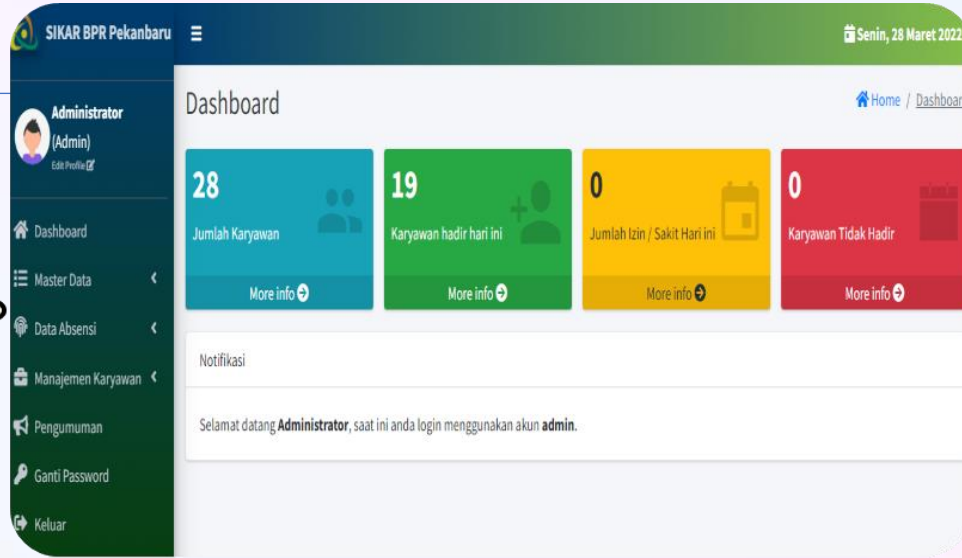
SIKAR BPR Pekanbaru ☰ Senin, 28 Maret 2022

Administrator (Admin)
Edit Profile

Dashboard
Master Data
Data Absensi
Manajemen Karyawan
Pengumuman
Ganti Password
Keluar

Dashboard

Home / Dashboar

28
Jumlah Karyawan
More info

19
Karyawan hadir hari ini
More info

0
Jumlah Izin / Sakit Hari ini
More info

0
Karyawan Tidak Hadir
More info

Notifikasi

Selamat datang **Administrator**, saat ini anda login menggunakan akun **admin**.